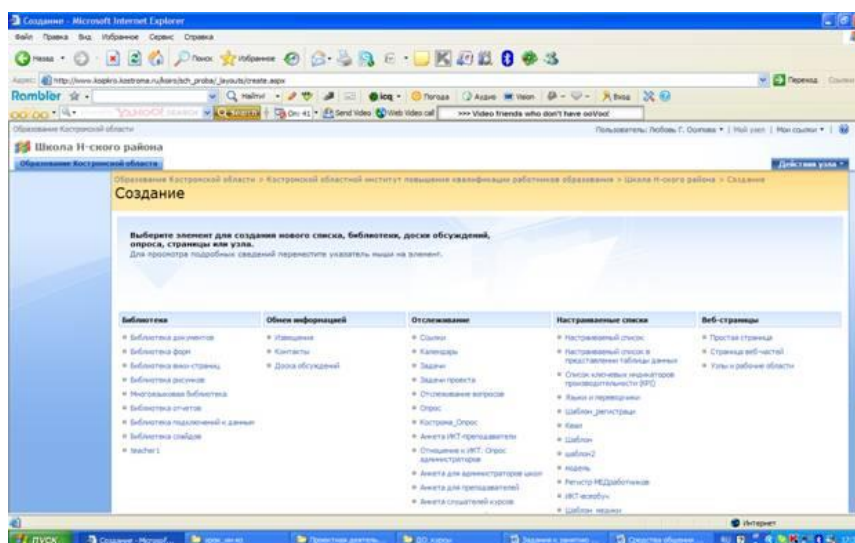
Создание - Microsoft Internet Explorer

Файл Правка Вид Избранное Сервис Справка

Назад Поиск Избранное

Адрес http://www.kospiro.kostroma.ru/koiro/sch_proba/_layouts/create.aspx

Переход

Rambler

YAHOO! SEARCH Search Send Video Web Video call >>> Video friends who don't have ooVoo!

Образование Костромской области

Пользователь: Любовь Г. Осипова | Мой узел | Мои ссылки

Школа Н-ского района

Образование Костромской области

Действия узла

Образование Костромской области > Костромской областной институт повышения квалификации работников образования > Школа Н-ского района > Создание

Создание

Выберите элемент для создания нового списка, библиотеки, доски обсуждений, опроса, страницы или узла.

Для просмотра подробных сведений переместите указатель мыши на элемент.

| Библиотеки | Обмен информацией | Отслеживание | Настраиваемые списки | Веб-страницы |
|---|---|---|---|---|
| Библиотека документов | Извещения | Ссылки | Настраиваемый список | Простая страница |
| Библиотека форм | Контакты | Календарь | Настраиваемый список в представлении таблицы данных | Страница веб-частей |
| Библиотека вики-страниц | Доска обсуждений | Задачи | Список ключевых индикаторов производительности (KPI) | Узлы и рабочие области |
| Библиотека рисунков | | Задачи проекта | Языки и переводчики | |
| Многоязыковая библиотека | | Отслеживание вопросов | Шаблон_регистрации | |
| Библиотека отчетов | | Опрос | Квал | |
| Библиотека подключений к данным | | Кострома_Опрос | Шаблон | |
| Библиотека слайдов | | Анкета ИКТ-преподаватели | шаблон2 | |
| teacher1 | | Отношение к ИКТ. Опрос администраторов | модель | |
| | | Анкета для администраторов школ | Регистр МЕДработников | |
| | | Анкета для преподавателей | ИКТ-всеобуч | |
| | | Анкета слушателей курсов | Шаблон мерою | |

Интернет

пуск Создание - Microsof...